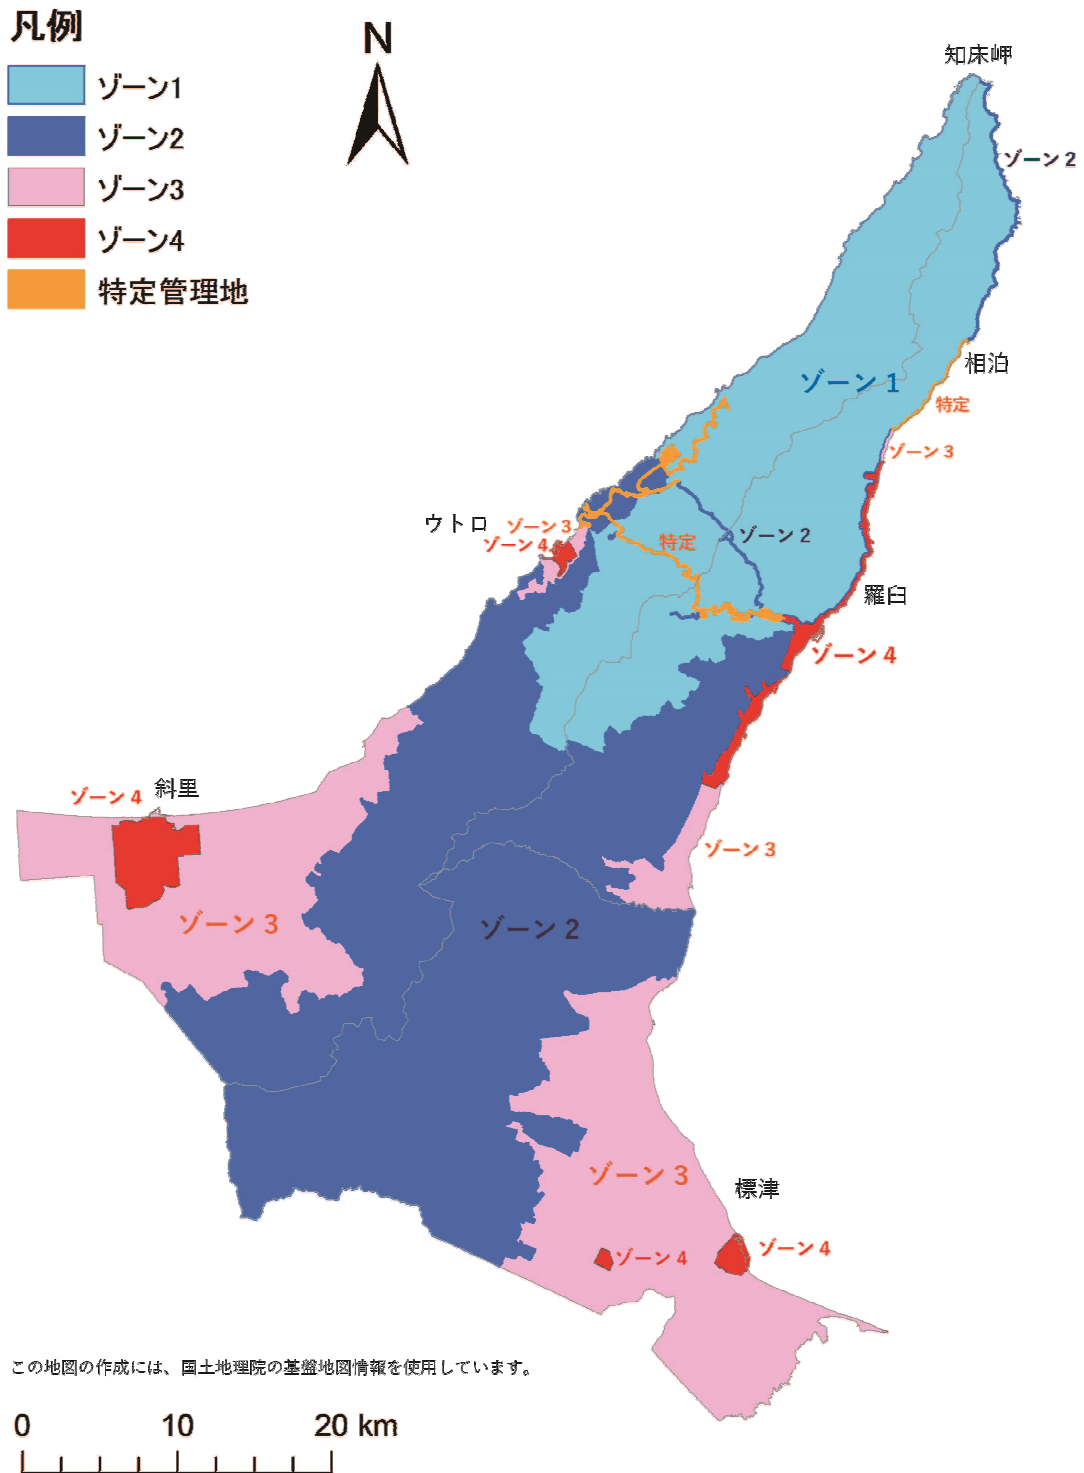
凡例
ゾーン1
ゾーン2
ゾーン3
ゾーン4
特定管理地

N

知床岬
ゾーン 2
相泊
ゾーン 1
特定
ゾーン 3
ウトロ
ゾーン 3
ゾーン 4
特定
ゾーン 2
羅臼
ゾーン 4
ゾーン 4
斜里
ゾーン 3
ゾーン 3
ゾーン 2
ゾーン 3
標津
ゾーン 4
ゾーン 4

この地図の作成には、国土地理院の基盤地図情報を使用しています。

0 10 20 km